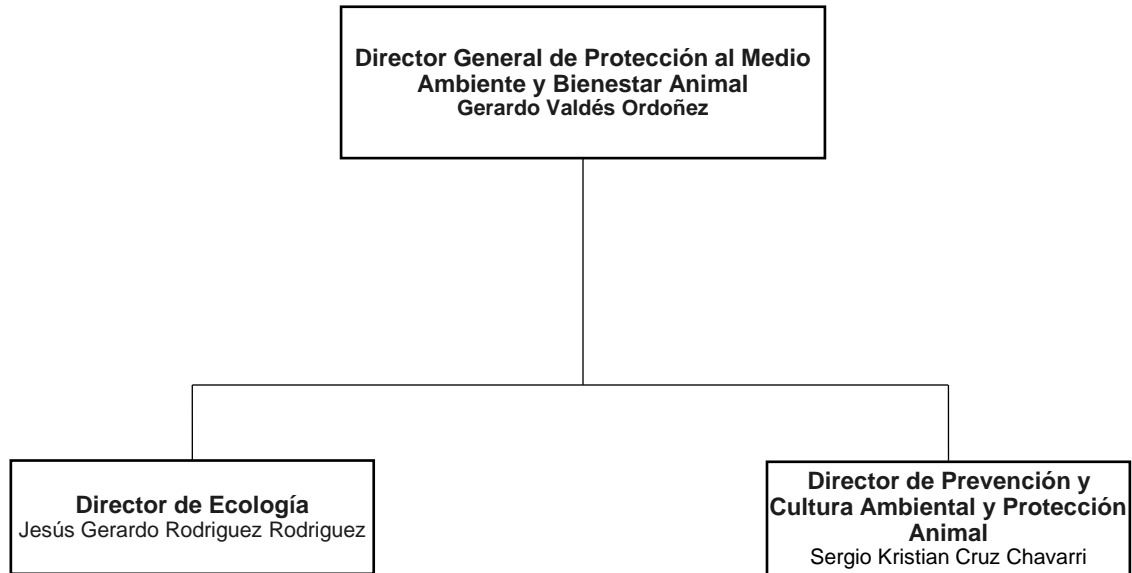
Director General de Protección al Medio Ambiente y Bienestar Animal
Gerardo Valdés Ordoñez

Director de Ecología
Jesús Gerardo Rodriguez Rodriguez

Director de Prevención y Cultura Ambiental y Protección Animal
Sergio Kristian Cruz Chavarri